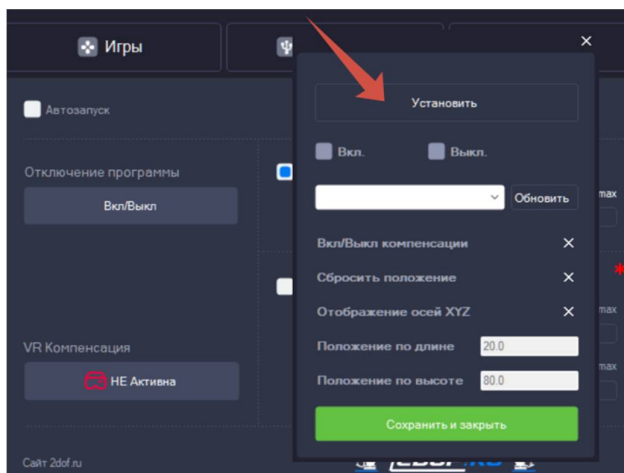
Игры

×

Автозапуск

Установить

Вкл.

Выкл.

Отключение программы

Вкл/Выкл

Обновить

max

Вкл/Выкл компенсации ×

Сбросить положение ×

Отображение осей XYZ ×

max

VR Компенсация

Положение по длине 20.0

НЕ Активна

Положение по высоте 80.0

max

Сохранить и закрыть

Сайт 2dof.ru